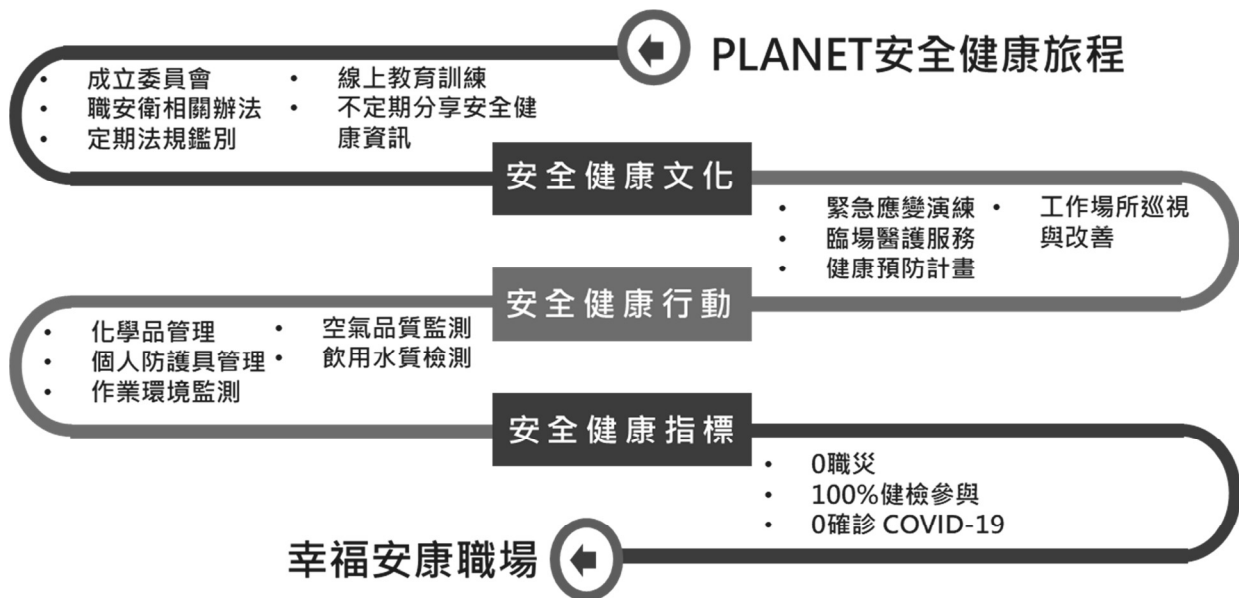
PLANET安全健康旅程

• 成立委員會
• 職安衛相關辦法
• 定期法規鑑別

• 線上教育訓練
• 不定期分享安全健康資訊

安全健康文化

• 緊急應變演練
• 臨場醫護服務
• 健康預防計畫

• 工作場所巡視與改善

安全健康行動

• 化學品管理
• 個人防護具管理
• 作業環境監測

• 空氣品質監測
• 飲用水質檢測

安全健康指標

• 0職災
• 100%健檢參與
• 0確診 COVID-19

幸福安康職場